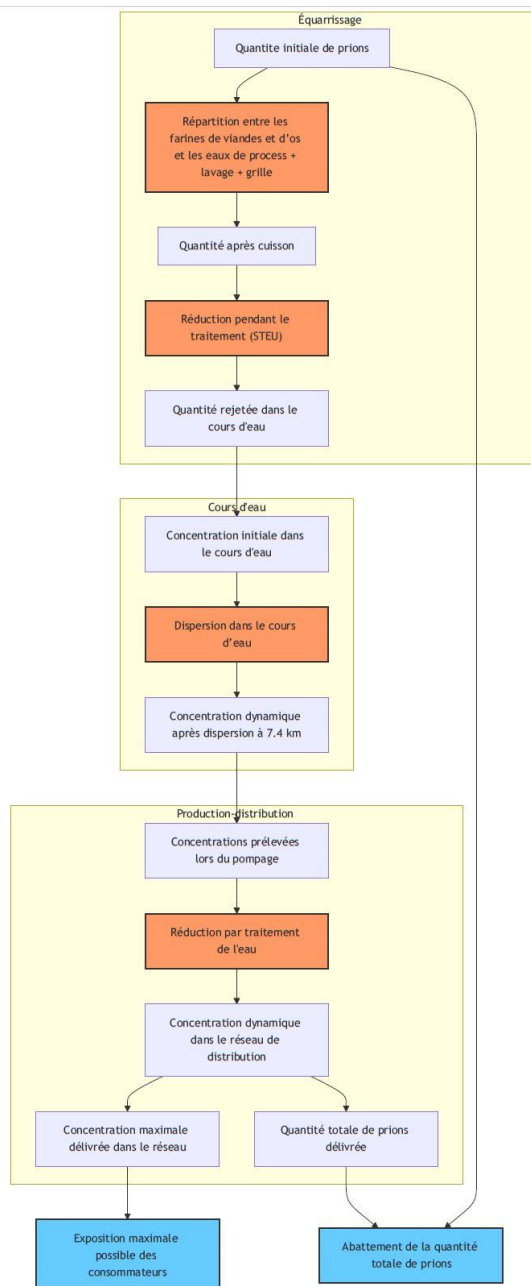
Équarrissage

Quantite initiale de prions

Répartition entre les farines de viandes et d'os et les eaux de process + lavage + grille

Quantité après cuisson

Réduction pendant le traitement (STEU)

Quantité rejetée dans le cours d'eau

Cours d'eau

Concentration initiale dans le cours d'eau

Dispersion dans le cours d'eau

Concentration dynamique après dispersion à 7.4 km

Production-distribution

Concentrations prélevées lors du pompage

Réduction par traitement de l'eau

Concentration dynamique dans le réseau de distribution

Concentration maximale délivrée dans le réseau

Quantité totale de prions délivrée

Exposition maximale possible des consommateurs

Abattement de la quantité totale de prions